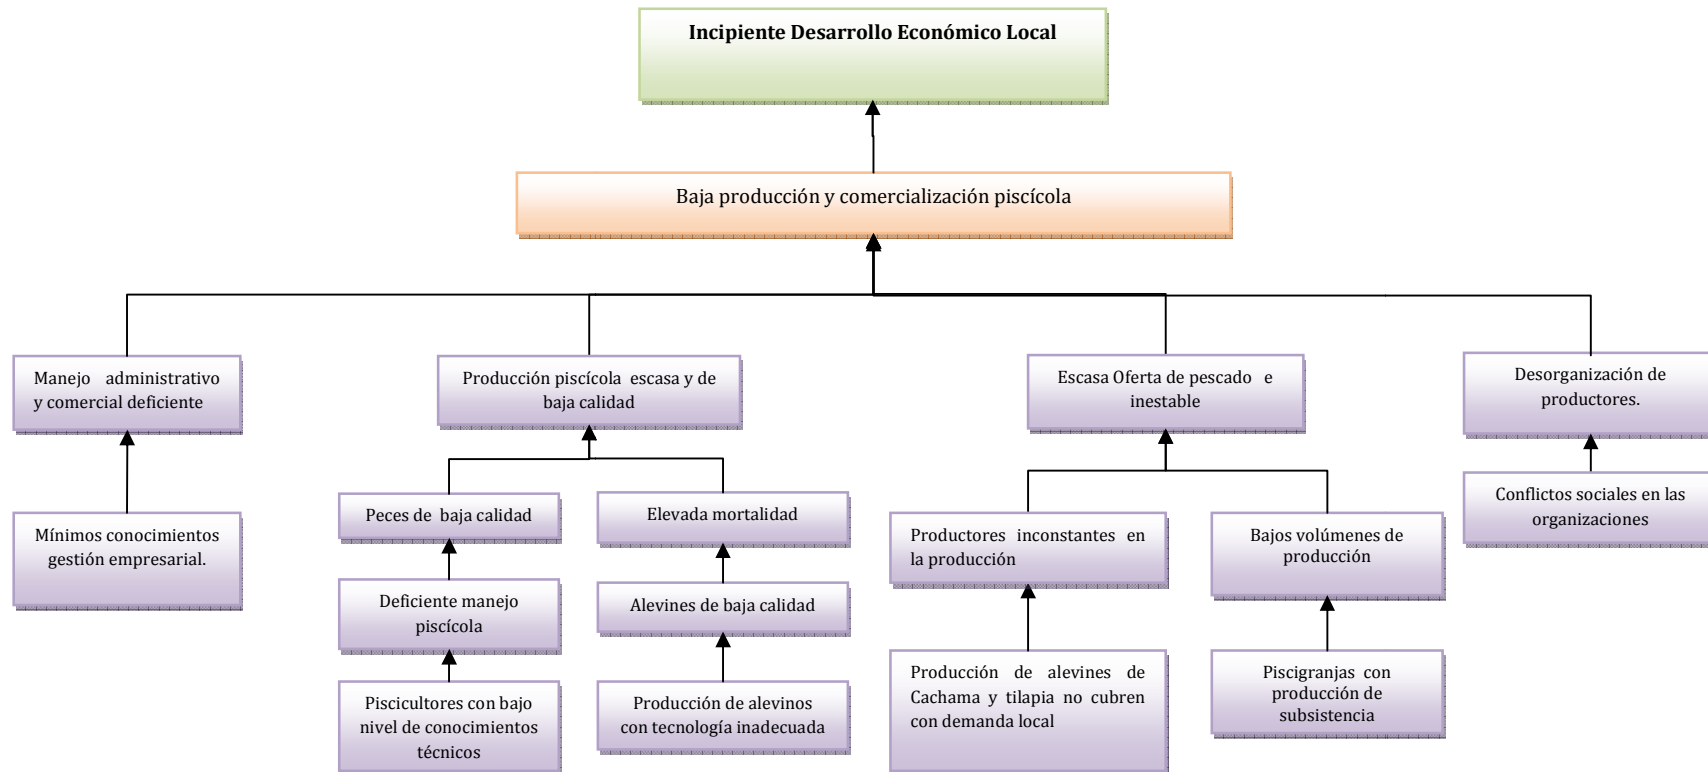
Incipiente Desarrollo Económico Local

Baja producción y comercialización piscícola

Manejo administrativo y comercial deficiente

Mínimos conocimientos gestión empresarial.

Producción piscícola escasa y de baja calidad

Peces de baja calidad

Deficiente manejo piscícola

Piscicultores con bajo nivel de conocimientos técnicos

Elevada mortalidad

Alevines de baja calidad

Producción de alevinos con tecnología inadecuada

Escasa Oferta de pescado e inestable

Productores inconstantes en la producción

Producción de alevines de Cachama y tilapia no cubren con demanda local

Bajos volúmenes de producción

Piscigranjas con producción de subsistencia

Desorganización de productores.

Conflictos sociales en las organizaciones